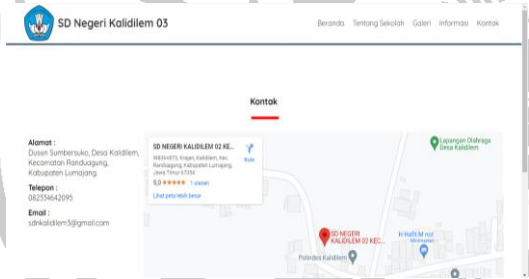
SD Negeri Kalidilem 03

Beranda Tentang Sekolah Galeri Informasi Kontak

Kontak

Alamat :
Dusun Sumbersuko, Desa Kalidilem, Kecamatan Randuagung, Kabupaten Lumajang.

Telepon :
082334642095

Email :
sdnkalidilem3@gmail.com

SD NEGERI KALIDILEM 02 KE...
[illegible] Krajan, Kalidilem, Kec. Randuagung, Kabupaten Lumajang, Jawa Timur 67354
Rute
5,0 ★★★★★ 1 ulasan
Lihat peta lebih besar

Lapangan Olahraga Desa Kalidilem

SD NEGERI KALIDILEM 02 KEC...

H.Hafit M noi

Polindes Kalidilem